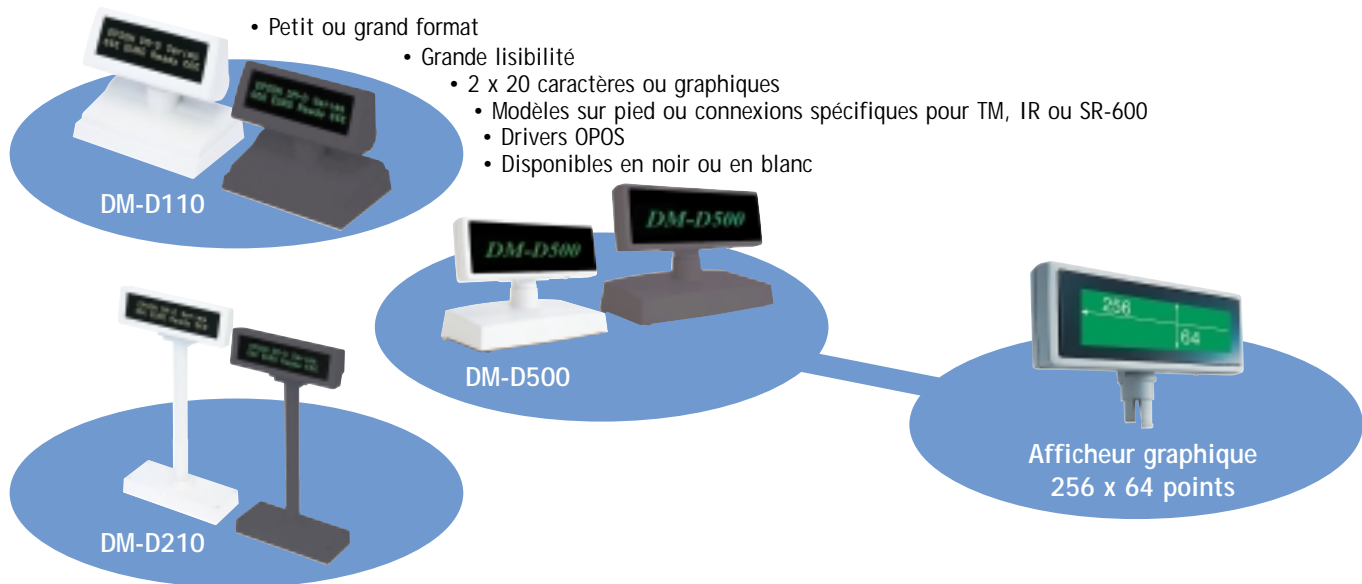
• Petit ou grand format
• Grande lisibilité
• 2 x 20 caractères ou graphiques
• Modèles sur pied ou connexions spécifiques pour TM, IR ou SR-600
• Drivers OPOS
• Disponibles en noir ou en blanc

EPSON DM-D Series
ESC EURO Ready ESC

EPSON DM-D Series
ESC EURO Ready ESC

DM-D110

DM-D500

DM-D500

DM-D500

256

64

Afficheur graphique
256 x 64 points

EPSON DM-D Series
ESC EURO Ready ESC

EPSON DM-D Series
ESC EURO Ready ESC

DM-D210